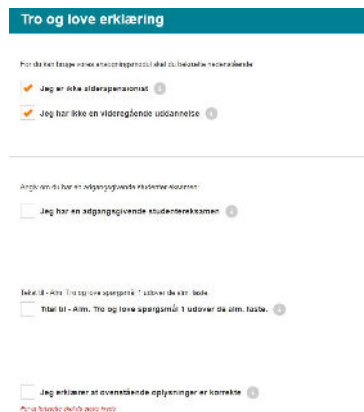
Tro og love erklæring

For du kan bruge vores eksaminprodukt skal du bekræfte nedenstående:

Jeg er ikke alderspensionist

Jeg har ikke en videregående uddannelse

Angiv om du har en adgangsgivende studentereksamen:

Jeg har en adgangsgivende studentereksamen

Tekst til - Alm. Tro og love spørgsmål 1 udover de alm. faste.

Tekst til - Alm. Tro og love spørgsmål 1 udover de alm. faste.

Jeg erklærer at ovenstående oplysninger er korrekte

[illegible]